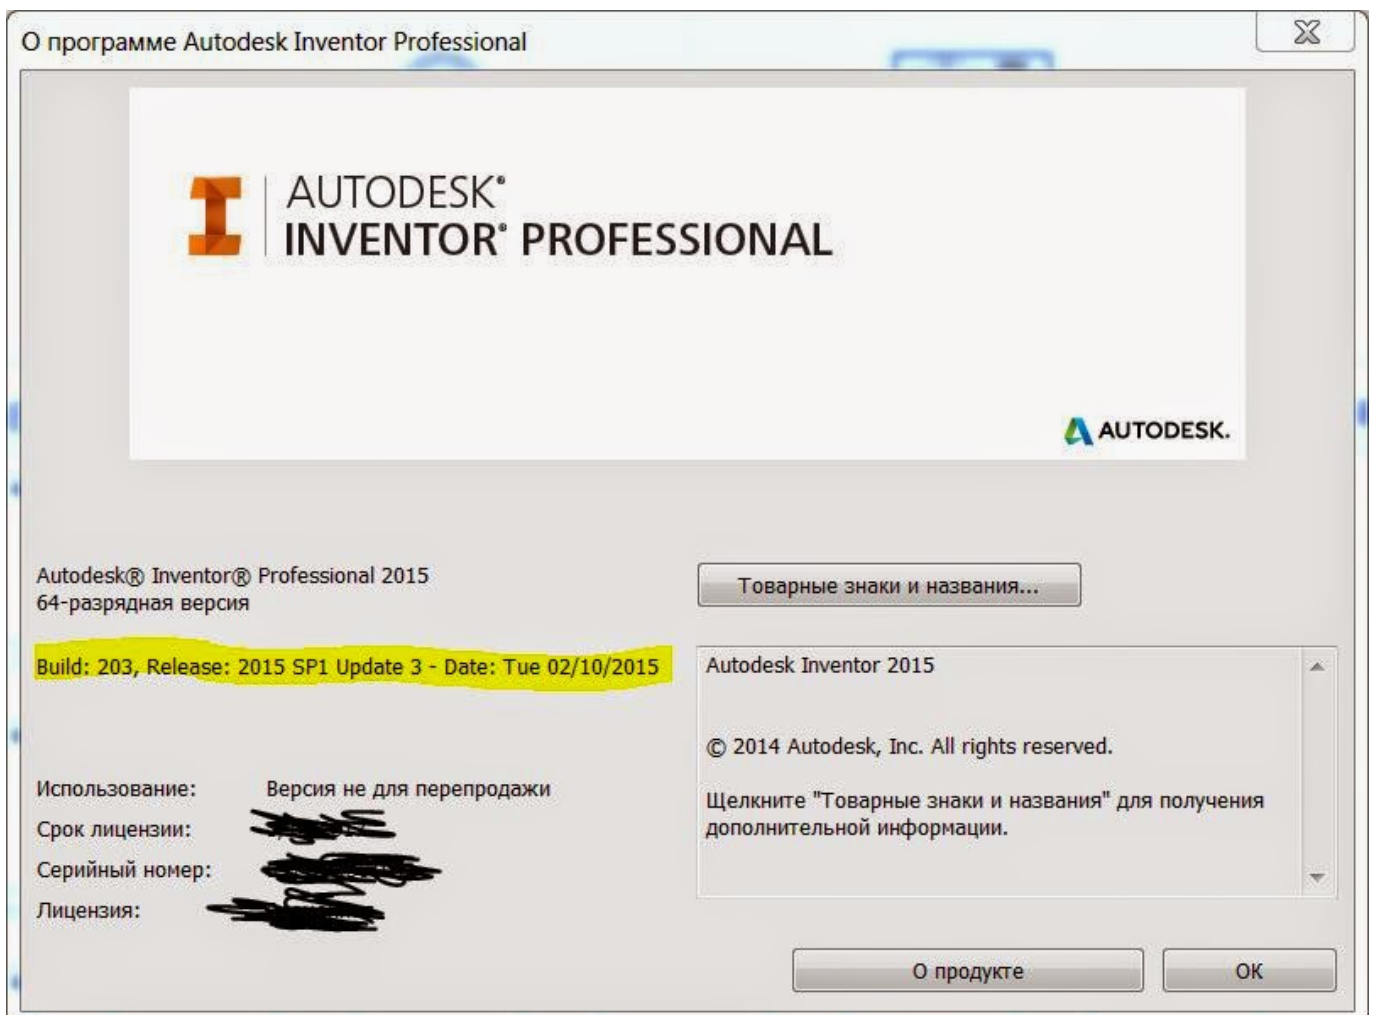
О программе Autodesk Inventor Professional

AUTODESK®
INVENTOR® PROFESSIONAL

AUTODESK.

Autodesk® Inventor® Professional 2015
64-разрядная версия

Build: 203, Release: 2015 SP1 Update 3 - Date: Tue 02/10/2015

Использование: Версия не для перепродажи
Срок лицензии: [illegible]
Серийный номер: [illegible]
Лицензия: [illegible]

Товарные знаки и названия...

Autodesk Inventor 2015

© 2014 Autodesk, Inc. All rights reserved.

Щелкните "Товарные знаки и названия" для получения дополнительной информации.

О продукте

OK